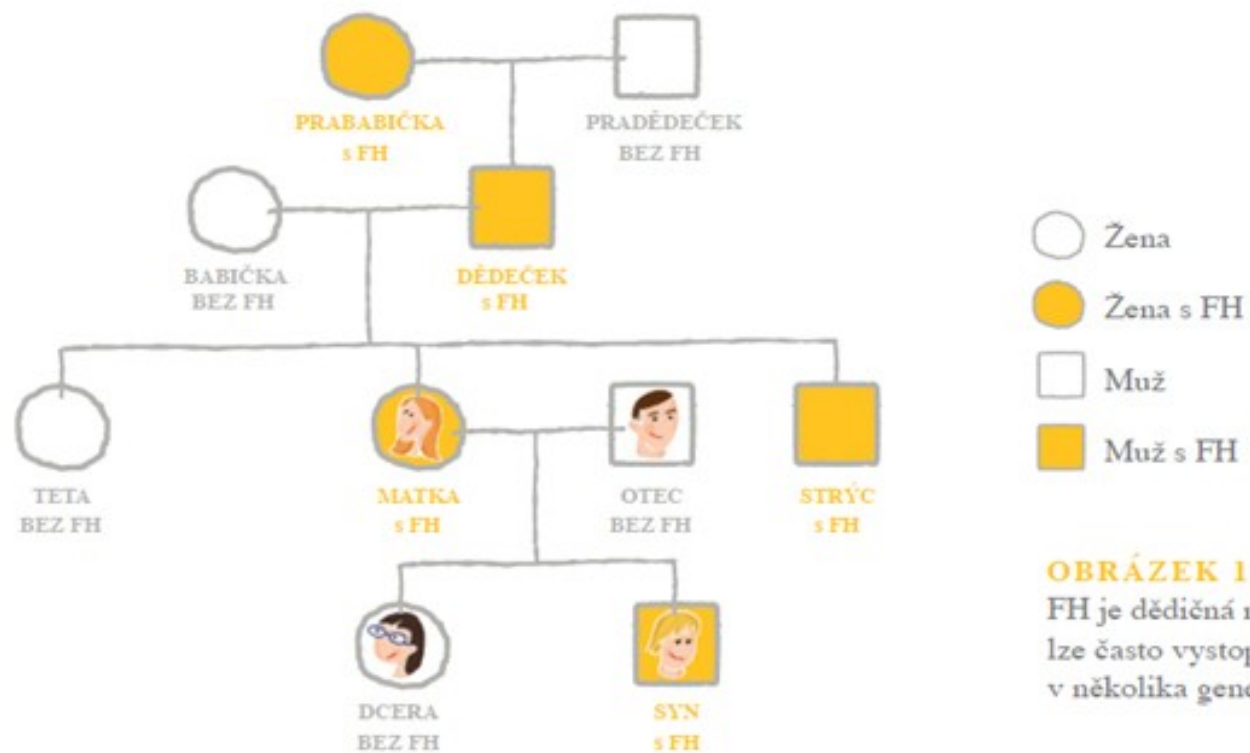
PRABABIČKA
s FH

PRADĚDEČEK
BEZ FH

BABIČKA
BEZ FH

DĚDEČEK
s FH

TETA
BEZ FH

MATKA
s FH

OTEC
BEZ FH

STRÝC
s FH

DCERA
BEZ FH

SYN
s FH

Žena

Žena s FH

Muž

Muž s FH

OBRÁZEK 1

FH je dědičná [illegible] lze často vystop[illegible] v několika gene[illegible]